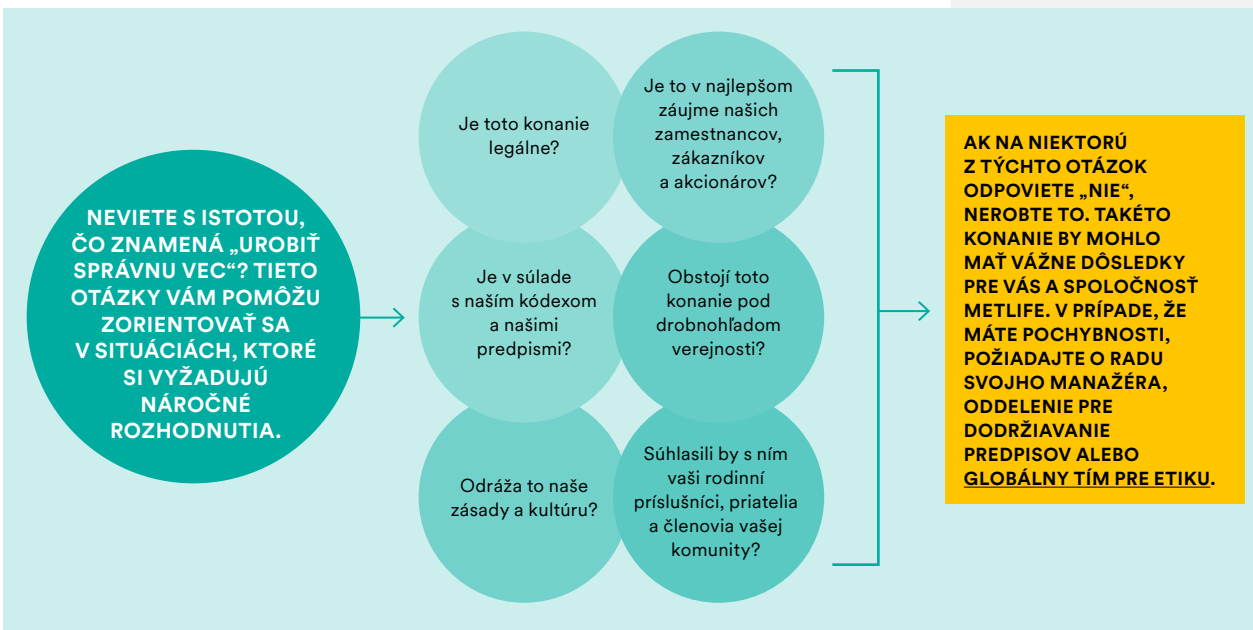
NEVIETE S ISTOTOU, ČO ZNAMENÁ „UROBIŤ SPRÁVNU VEC“? TIETO OTÁZKY VÁM POMÔŽU ZORIENTOVAŤ SA V SITUÁCIÁCH, KTORÉ SI VYŽADUJÚ NÁROČNÉ ROZHODNUTIA.

Je toto konanie legálne?

Je to v najlepšom záujme našich zamestnancov, zákazníkov a akcionárov?

Je v súlade s naším kódexom a našimi predpismi?

Obstojí toto konanie pod drobnohľadom verejnosti?

Odráža to naše zásady a kultúru?

Súhlasili by s ním vaši rodinní príslušníci, priatelia a členovia vašej komunity?

AK NA NIEKTORÚ Z TÝCHTO OTÁZOK ODPOVIETE „NIE“, NEROBTE TO. TAKÉTO KONANIE BY MOHLO MAŤ VÁŽNE DÔSLEDKY PRE VÁS A SPOLOČNOSŤ METLIFE. V PRÍPADE, ŽE MÁTE POCHYBNOSTI, POŽIADAJTE O RADU SVOJHO MANAŽÉRA, ODDELENIE PRE DODRŽIAVANIE PREDPISOV ALEBO GLOBÁLNY TÍM PRE ETIKU.